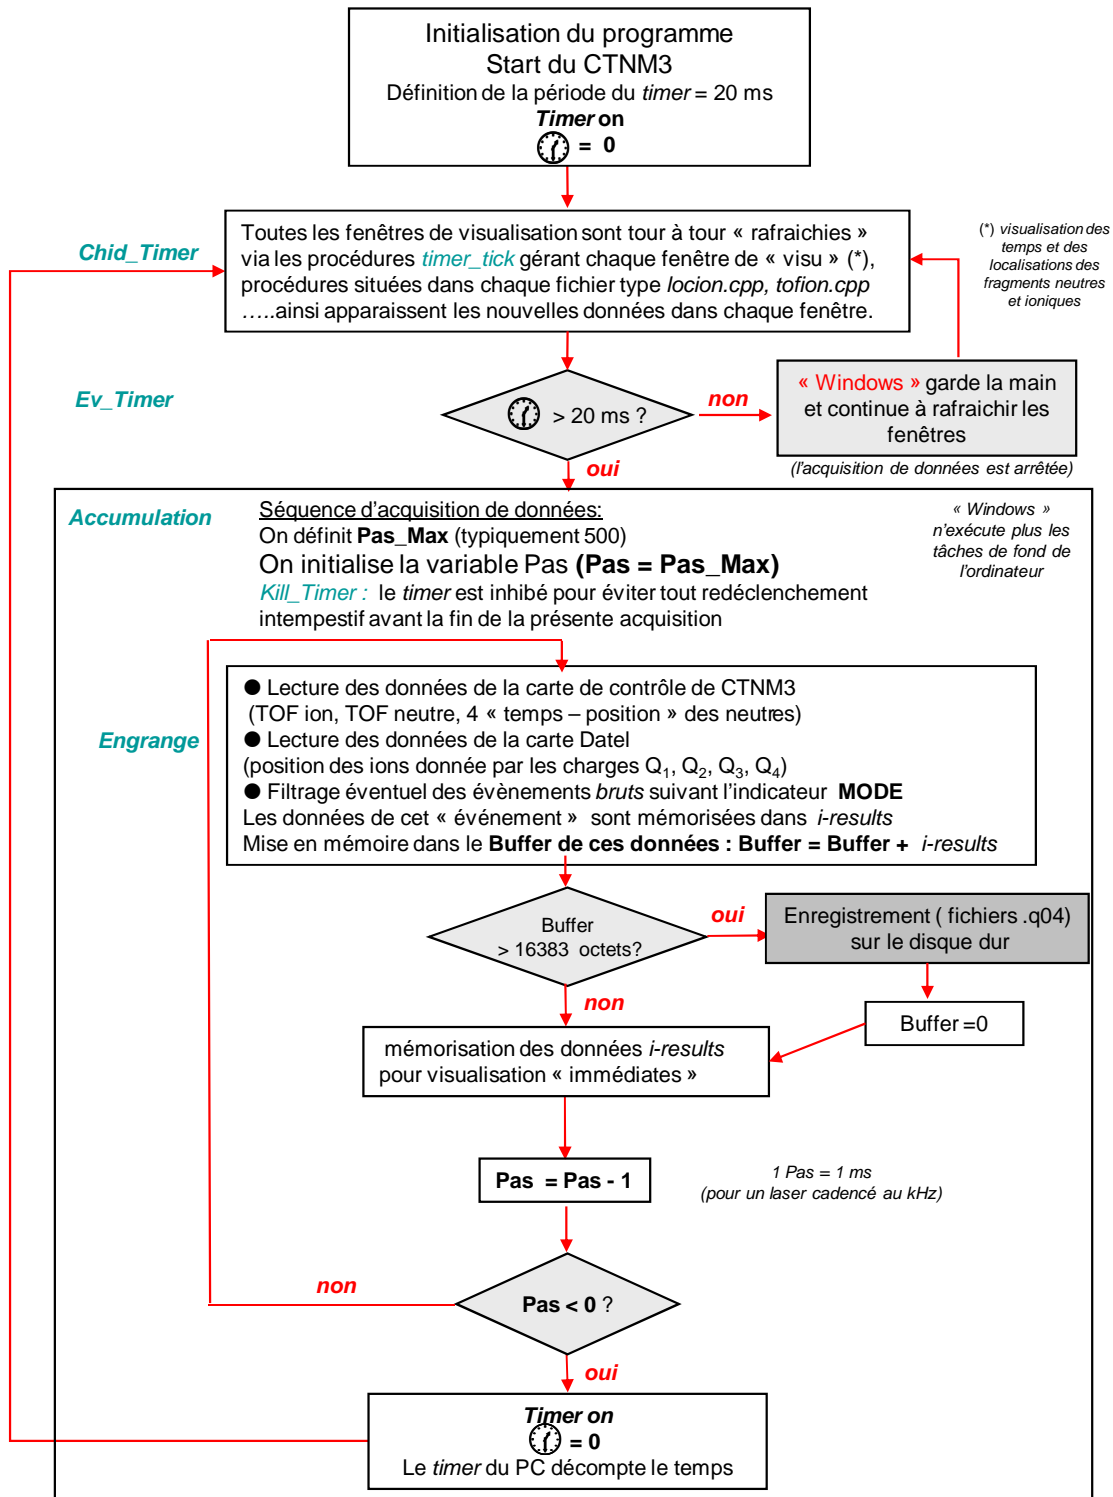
Initialisation du programme
Start du CTNM3
Définition de la période du *timer* = 20 ms
**Timer on**
= 0

Chid_Timer

Toutes les fenêtres de visualisation sont tour à tour « rafraichies » via les procédures timer_tick gérant chaque fenêtre de « visu » (*), procédures situées dans chaque fichier type locion.cpp, tofion.cpp …..ainsi apparaissent les nouvelles données dans chaque fenêtre.

(*) visualisation des temps et des localisations des fragments neutres et ioniques

Ev_Timer

> 20 ms ?

non

« Windows » garde la main et continue à rafraichir les fenêtres

(l'acquisition de données est arrêtée)

oui

Accumulation

Séquence d'acquisition de données:
On définit **Pas_Max** (typiquement 500)
On initialise la variable Pas **(Pas = Pas_Max)**
Kill_Timer : le *timer* est inhibé pour éviter tout redéclenchement intempestif avant la fin de la présente acquisition

« Windows » n'exécute plus les tâches de fond de l'ordinateur

Engrange

● Lecture des données de la carte de contrôle de CTNM3 (TOF ion, TOF neutre, 4 « temps – position » des neutres)
● Lecture des données de la carte Datel (position des ions donnée par les charges $Q_1$, $Q_2$, $Q_3$, $Q_4$)
● Filtrage éventuel des évènements *bruts* suivant l'indicateur **MODE**
Les données de cet « événement » sont mémorisées dans *i-results*
Mise en mémoire dans le **Buffer de ces données : Buffer = Buffer +** *i-results*

Buffer > 16383 octets?

oui

Enregistrement ( fichiers .q04) sur le disque dur

non

Buffer =0

mémorisation des données *i-results* pour visualisation « immédiates »

**Pas = Pas - 1**

1 Pas = 1 ms
(pour un laser cadencé au kHz)

non

**Pas < 0** ?

oui

**Timer on**
= 0
Le *timer* du PC décompte le temps